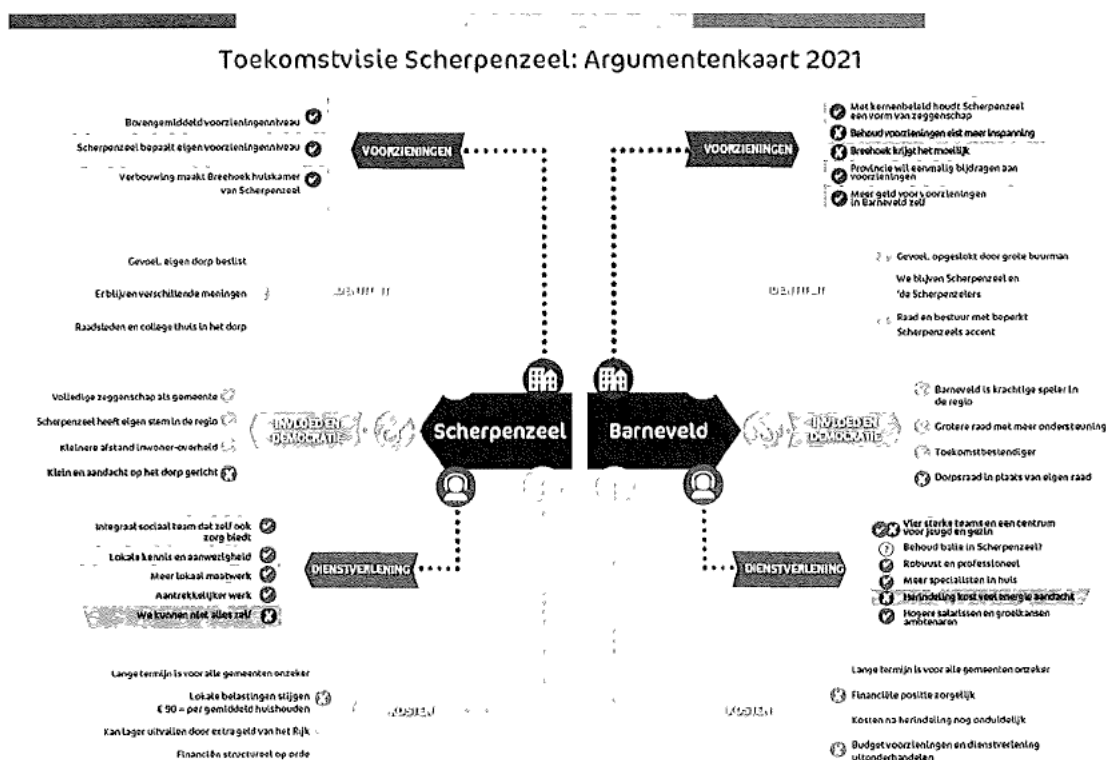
Toekomstvisie Scherpenzeel: Argumentenkaart 2021

Bovengemiddeld voorzieningenniveau
Scherpenzeel bepaalt eigen voorzieningenniveau
Verbouwing maakt Breehoek huiskamer van Scherpenzeel

VOORZIENINGEN

Gevoel, eigen dorp beslist
Er blijven verschillende meningen
Raadsleden en college thuis in het dorp

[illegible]

Volledige zeggenschap als gemeente
Scherpenzeel heeft eigen stem in de regio
Kleinere afstand inwoner-overheid
Klein en aandacht op het dorp gericht

INVLOED EN DEMOCRATIE

Integraal sociaal team dat zelf ook zorg biedt
Lokale kennis en aanwezigheid
Meer lokaal maatwerk
Aantrekkelijker werk
We kunnen niet alles zelf

DIENSTVERLENING

Lange termijn is voor alle gemeenten onzeker
Lokale belastingen stijgen € 90 = per gemiddeld huishouden
Kan lager uitvallen door extra geld van het Rijk
Financiën structureel op orde

KOSTEN

Scherpenzeel

Barneveld

VOORZIENINGEN

Met kernenbeleid houdt Scherpenzeel een vorm van zeggenschap
Behoud voorzieningen eist meer inspanning
Breehoek krijgt het moeilijk
Provincie wil eenmalig bijdragen aan voorzieningen
Meer geld voor voorzieningen in Barneveld zelf

Gevoel, opgeslokt door grote buurman
We blijven Scherpenzeel en 'de Scherpenzeelers
Raad en bestuur met beperkt Scherpenzeels accent

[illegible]

INVLOED EN DEMOCRATIE

Barneveld is krachtige speler in de regio
Grotere raad met meer ondersteuning
Toekomstbestendiger
Dorpsraad in plaats van eigen raad

DIENSTVERLENING

Vier sterke teams en een centrum voor jeugd en gezin
Behoud balie in Scherpenzeel?
Robuust en professioneel
Meer specialisten in huis
Herindeling kost veel energie aandacht
Hogere salarissen en groeikansen ambtenaren

KOSTEN

Lange termijn is voor alle gemeenten onzeker
Financiële positie zorgelijk
Kosten na herindeling nog onduidelijk
Budget voorzieningen en dienstverlening uitonderhandelen